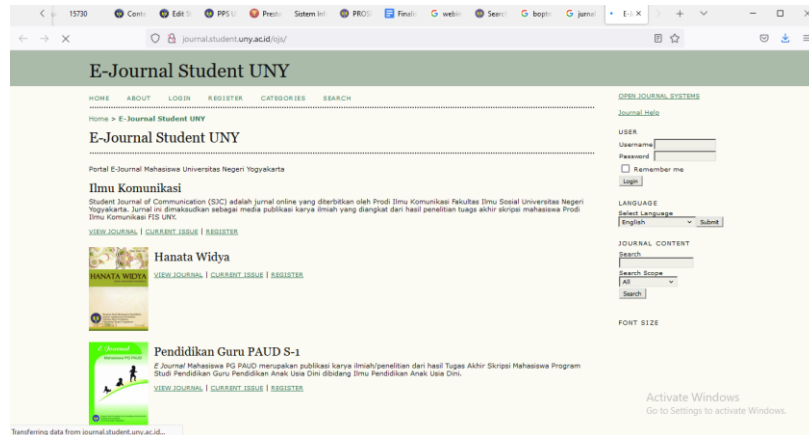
15730 Conte Edit S PPS U Presta Sistem Inf PROS Finali G webi Searc G bopte G jurnal E-J ×

journal.student.uny.ac.id/ojs/

E-Journal Student UNY

HOME ABOUT LOGIN REGISTER CATEGORIES SEARCH

Home > E-Journal Student UNY

E-Journal Student UNY

Portal E-Journal Mahasiswa Universitas Negeri Yogyakarta

Ilmu Komunikasi

Student Journal of Communication (SJC) adalah jurnal online yang diterbitkan oleh Prodi Ilmu Komunikasi Fakultas Ilmu Sosial Universitas Negeri Yogyakarta. Jurnal ini dimaksudkan sebagai media publikasi karya ilmiah yang diangkat dari hasil penelitian tugas akhir skripsi mahasiswa Prodi Ilmu Komunikasi FIS UNY.

VIEW JOURNAL | CURRENT ISSUE | REGISTER

HANATA WIDYA

Hanata Widya

VIEW JOURNAL | CURRENT ISSUE | REGISTER

E-Journal Mahasiswa PG PAUD

Pendidikan Guru PAUD S-1

E Journal Mahasiswa PG PAUD merupakan publikasi karya ilmiah/penelitian dari hasil Tugas Akhir Skripsi Mahasiswa Program Studi Pendidikan Guru Pendidikan Anak Usia Dini dibidang Ilmu Pendidikan Anak Usia Dini.

VIEW JOURNAL | CURRENT ISSUE | REGISTER

OPEN JOURNAL SYSTEMS

Journal Help

USER
Username
Password
Remember me
Login

LANGUAGE
Select Language
English Submit

JOURNAL CONTENT
Search

Search Scope
All
Search

FONT SIZE

Activate Windows
Go to Settings to activate Windows.

Transferring data from journal.student.uny.ac.id...